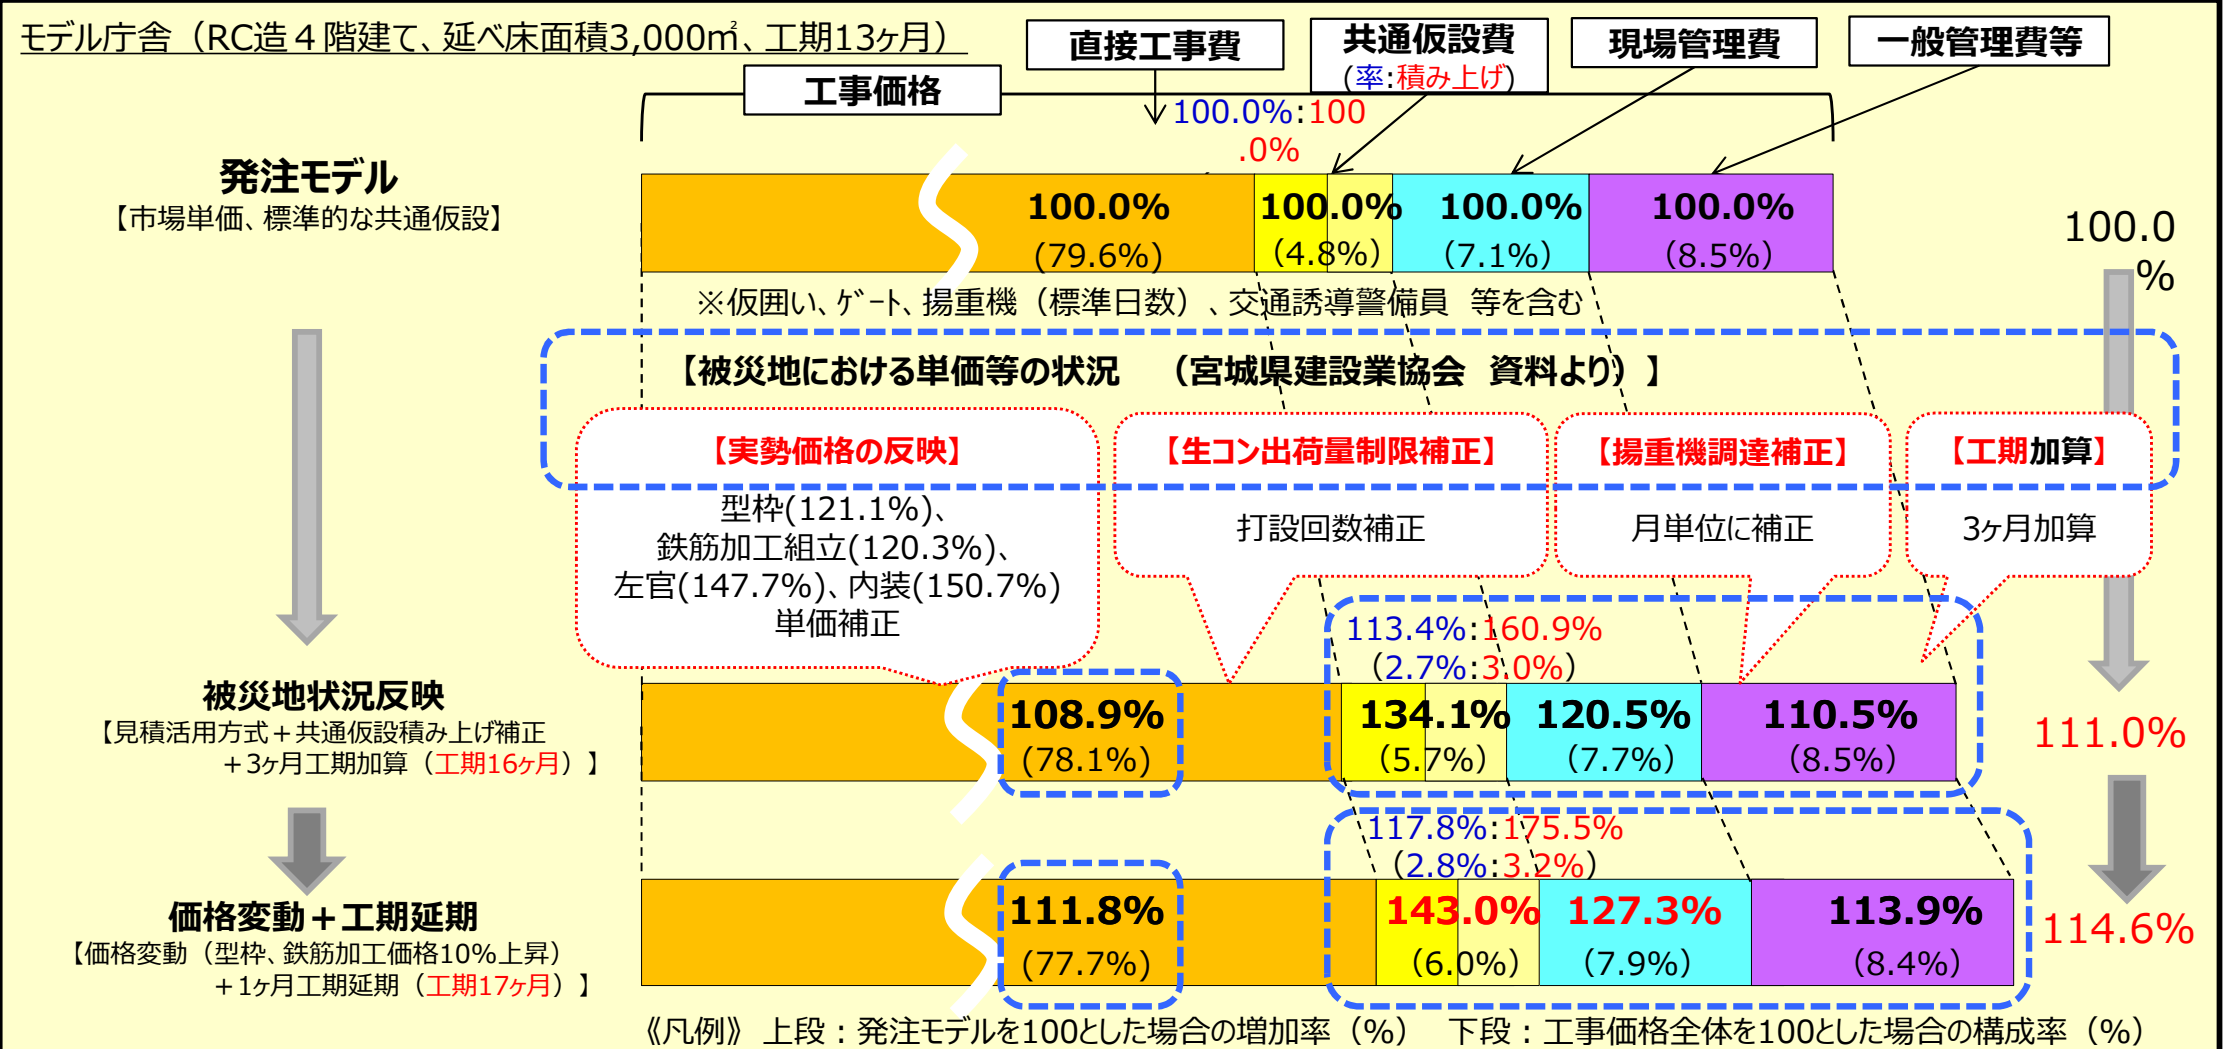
モデル庁舎（RC造４階建て、延べ床面積3,000㎡、工期13ヶ月）

工事価格

直接工事費

共通仮設費
（率：積み上げ）

現場管理費

一般管理費等

100.0%：100.0%

発注モデル
【市場単価、標準的な共通仮設】

100.0%
（79.6%）

100.0%
（4.8%）

100.0%
（7.1%）

100.0%
（8.5%）

100.0%

※仮囲い、ゲート、揚重機（標準日数）、交通誘導警備員　等を含む

【被災地における単価等の状況　（宮城県建設業協会　資料より）】

【実勢価格の反映】
型枠(121.1%)、
鉄筋加工組立(120.3%)、
左官(147.7%)、内装(150.7%)
単価補正

【生コン出荷量制限補正】
打設回数補正

【揚重機調達補正】
月単位に補正

【工期加算】
3ヶ月加算

113.4%：160.9%
（2.7%：3.0%）

被災地状況反映
【見積活用方式＋共通仮設積み上げ補正
＋3ヶ月工期加算（工期16ヶ月）】

108.9%
（78.1%）

134.1%
（5.7%）

120.5%
（7.7%）

110.5%
（8.5%）

111.0%

117.8%：175.5%
（2.8%：3.2%）

価格変動＋工期延期
【価格変動（型枠、鉄筋加工価格10%上昇）
＋1ヶ月工期延期（工期17ヶ月）】

111.8%
（77.7%）

143.0%
（6.0%）

127.3%
（7.9%）

113.9%
（8.4%）

114.6%

《凡例》 上段：発注モデルを100とした場合の増加率（%）　下段：工事価格全体を100とした場合の構成率（%）